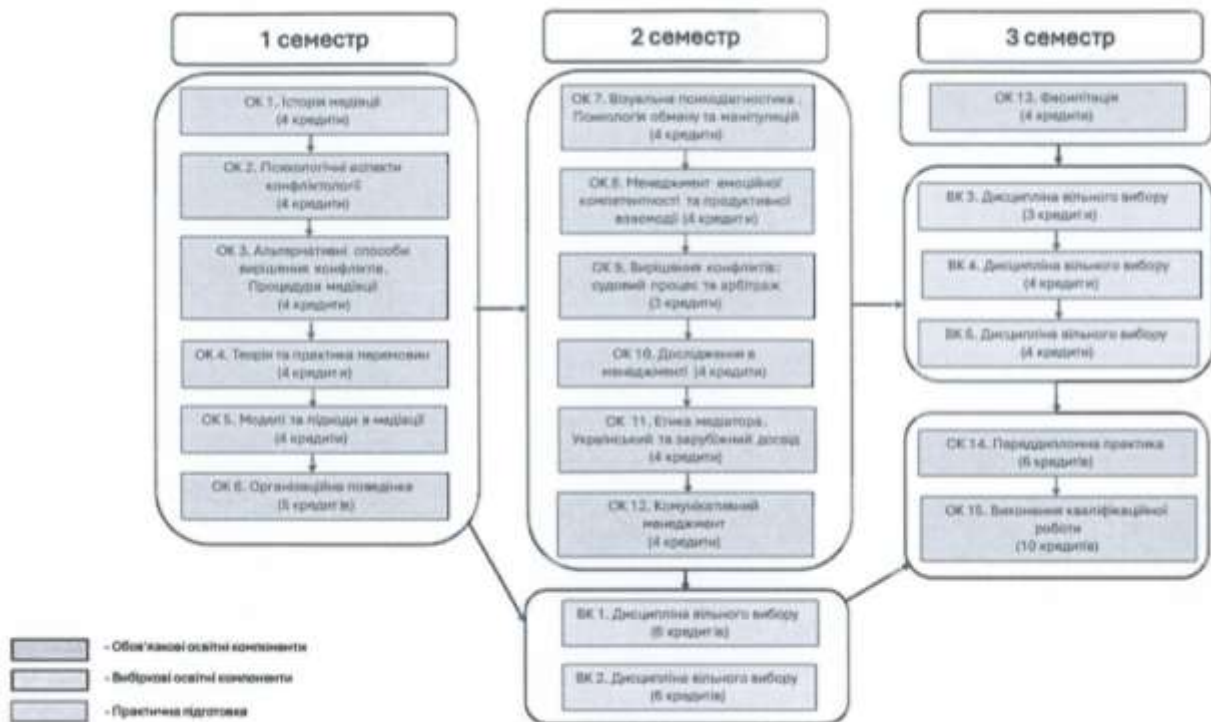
1 семестр

ОК 1. Історія медіації (4 кредити)

ОК 2. Психологічні аспекти конфліктології (4 кредити)

ОК 3. Альтернативні способи вирішення конфліктів. Процедура медіації (4 кредити)

ОК 4. Теорія та практика переговорів (4 кредити)

ОК 5. Моделі та підходи в медіації (4 кредити)

ОК 6. Організаційна поведінка (5 кредитів)

2 семестр

ОК 7. Візуальна психодіагностика. Психологія обману та маніпуляцій (4 кредити)

ОК 8. Менеджмент емоційної компетентності та продуктивної взаємодії (4 кредити)

ОК 9. Вирішення конфліктів: судовий процес та арбітраж (3 кредити)

ОК 10. Дослідження в менеджменті (4 кредити)

ОК 11. Етика медіатора. Український та зарубіжний досвід (4 кредити)

ОК 12. Комунікативний менеджмент (4 кредити)

ВК 1. Дисципліна вільного вибору (6 кредитів)

ВК 2. Дисципліна вільного вибору (6 кредитів)

3 семестр

ОК 13. Фасилітація (4 кредити)

ВК 3. Дисципліна вільного вибору (3 кредити)

ВК 4. Дисципліна вільного вибору (4 кредити)

ВК 5. Дисципліна вільного вибору (4 кредити)

ОК 14. Переддипломна практика (6 кредитів)

ОК 15. Виконання кваліфікаційної роботи (10 кредитів)

- Обов'язкові освітні компоненти

- Вибіркові освітні компоненти

- Практична підготовка